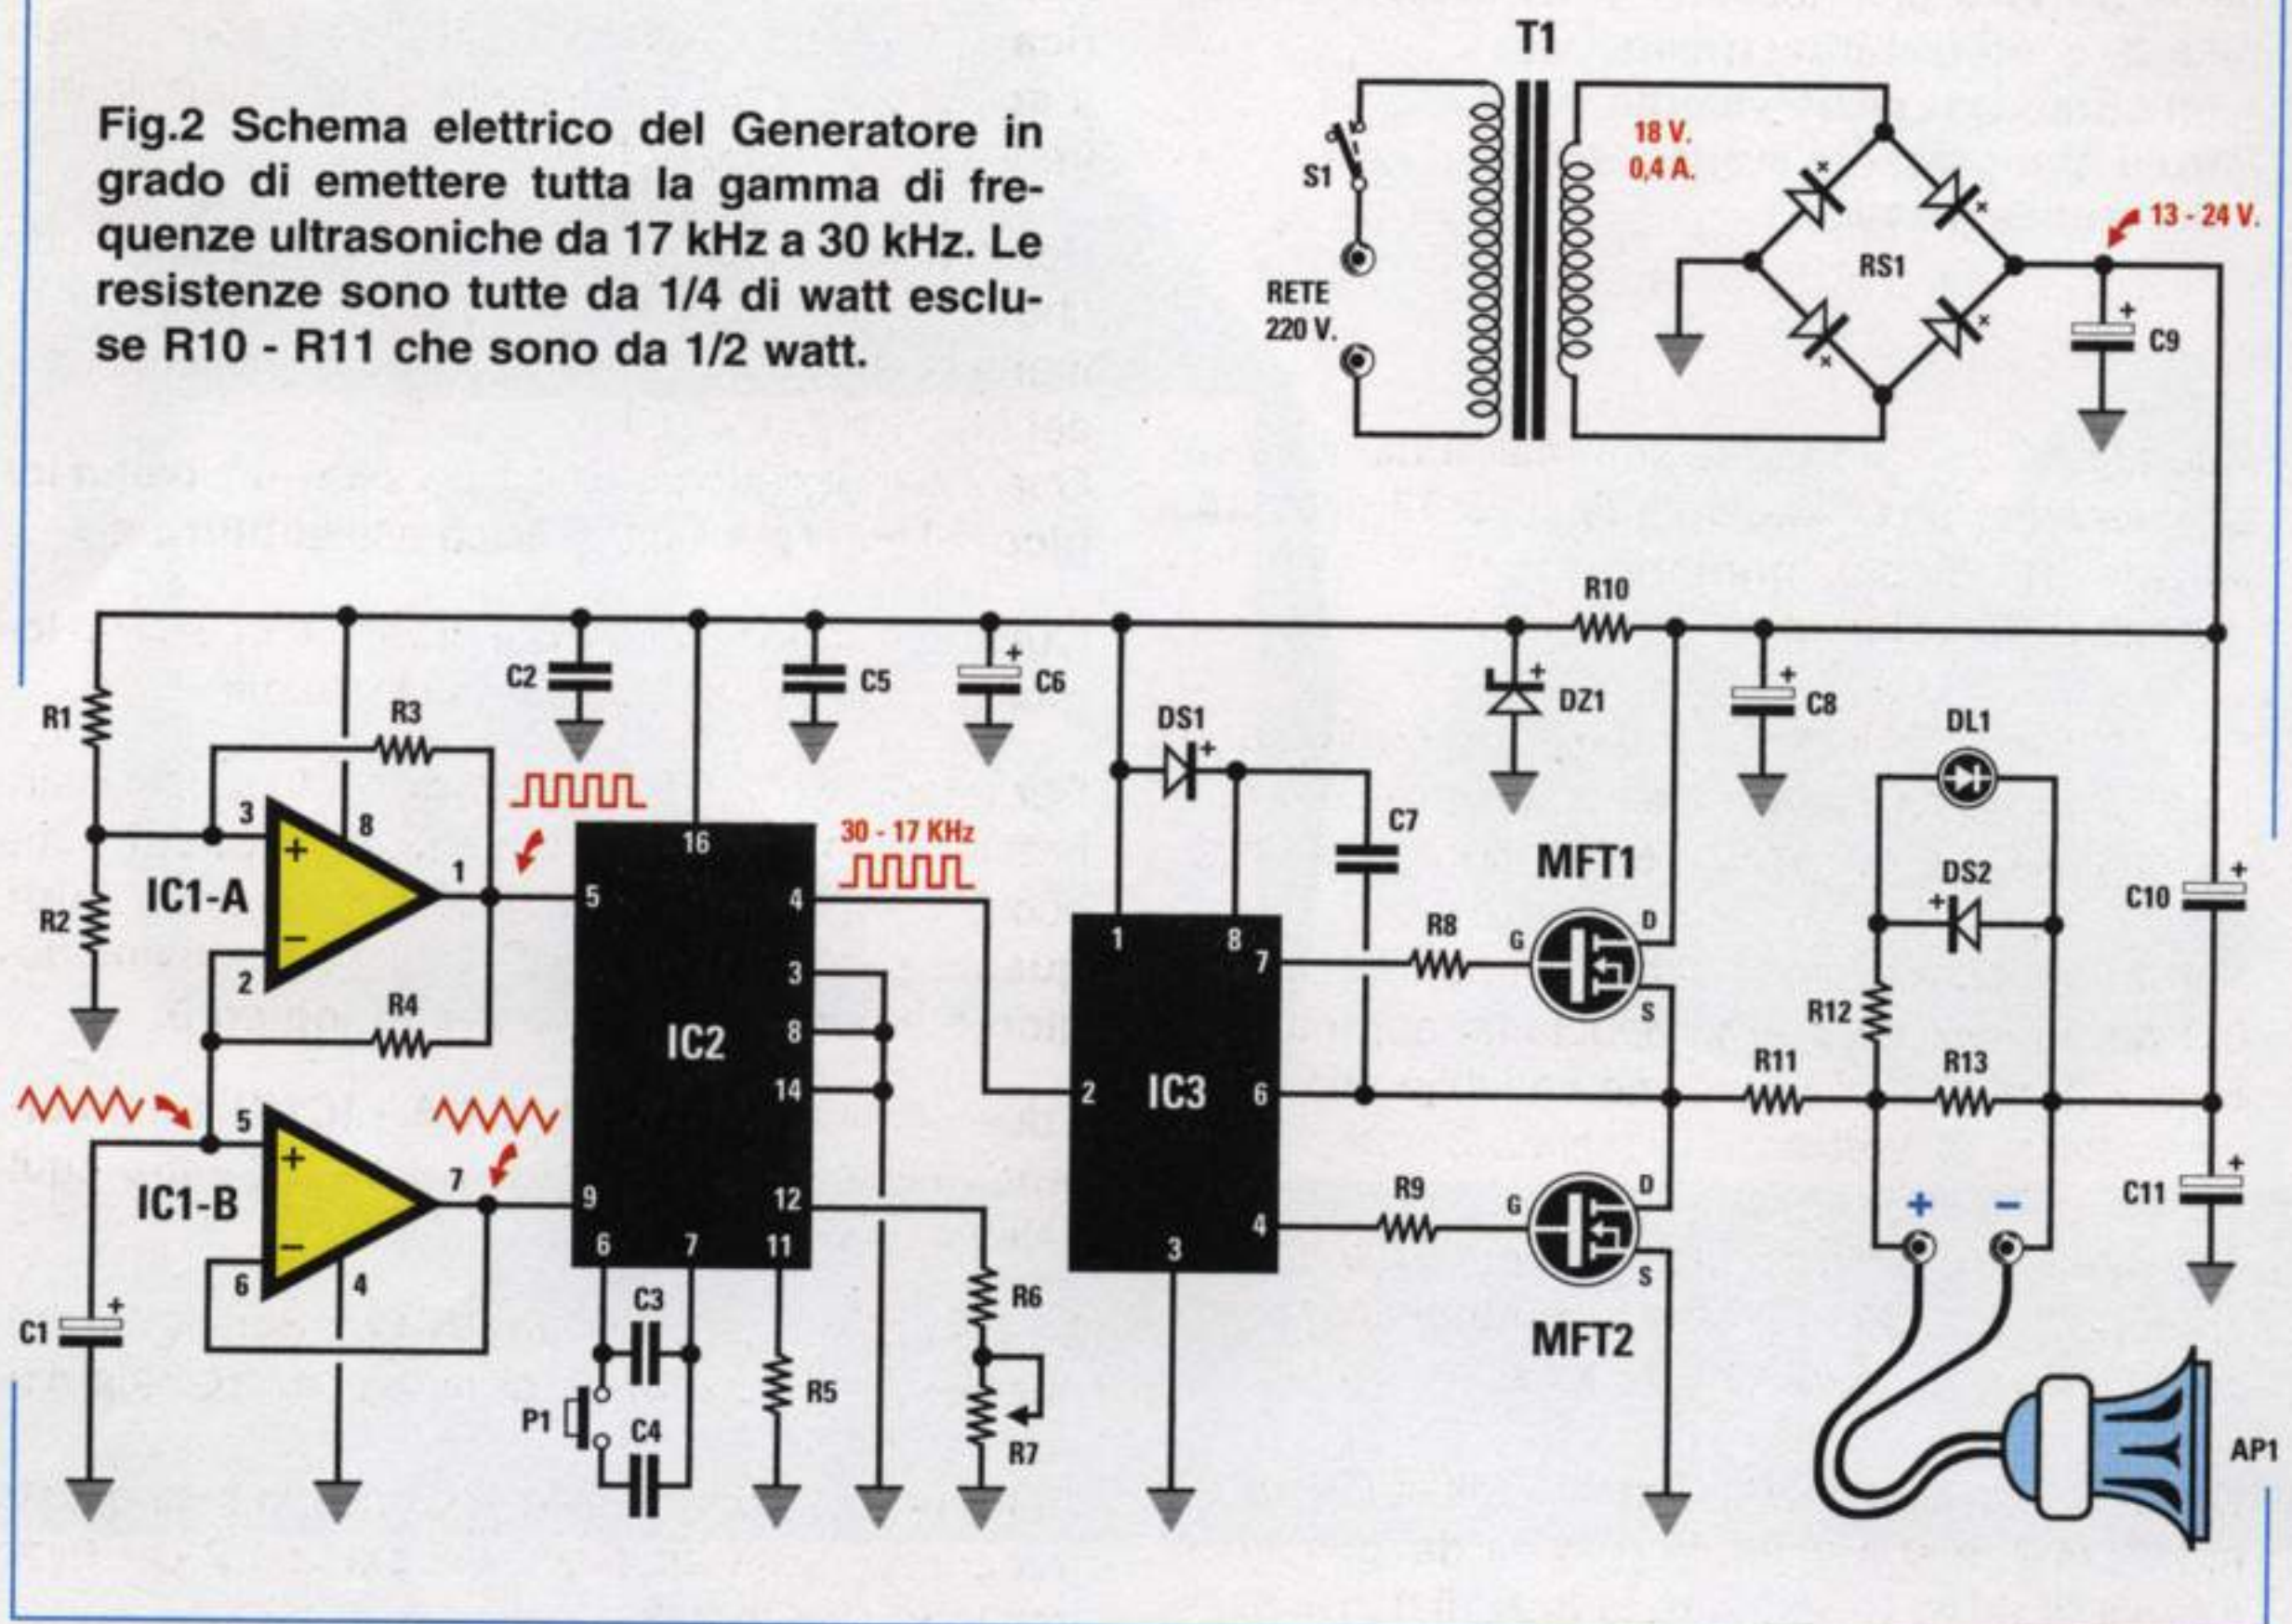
Fig.2 Schema elettrico del Generatore in grado di emettere tutta la gamma di frequenze ultrasoniche da 17 kHz a 30 kHz. Le resistenze sono tutte da 1/4 di watt escluse R10 - R11 che sono da 1/2 watt.

T1
S1
RETE 220 V.
18 V. 0,4 A.
RS1
13 - 24 V.
C9
R10
C2
C5
C6
DZ1
C8
R1
R3
DS1
DL1
IC1-A
3
8
1
2
16
30 - 17 KHz
C7
MFT1
DS2
R2
5
4
3
8
14
IC2
1
8
7
R8
G
D
S
C10
R12
R4
R11
R13
IC1-B
5
7
6
4
9
12
6
7
11
2
IC3
6
4
3
R9
G
D
S
C11
+
−
C1
C3
P1
C4
R5
R6
R7
MFT2
AP1